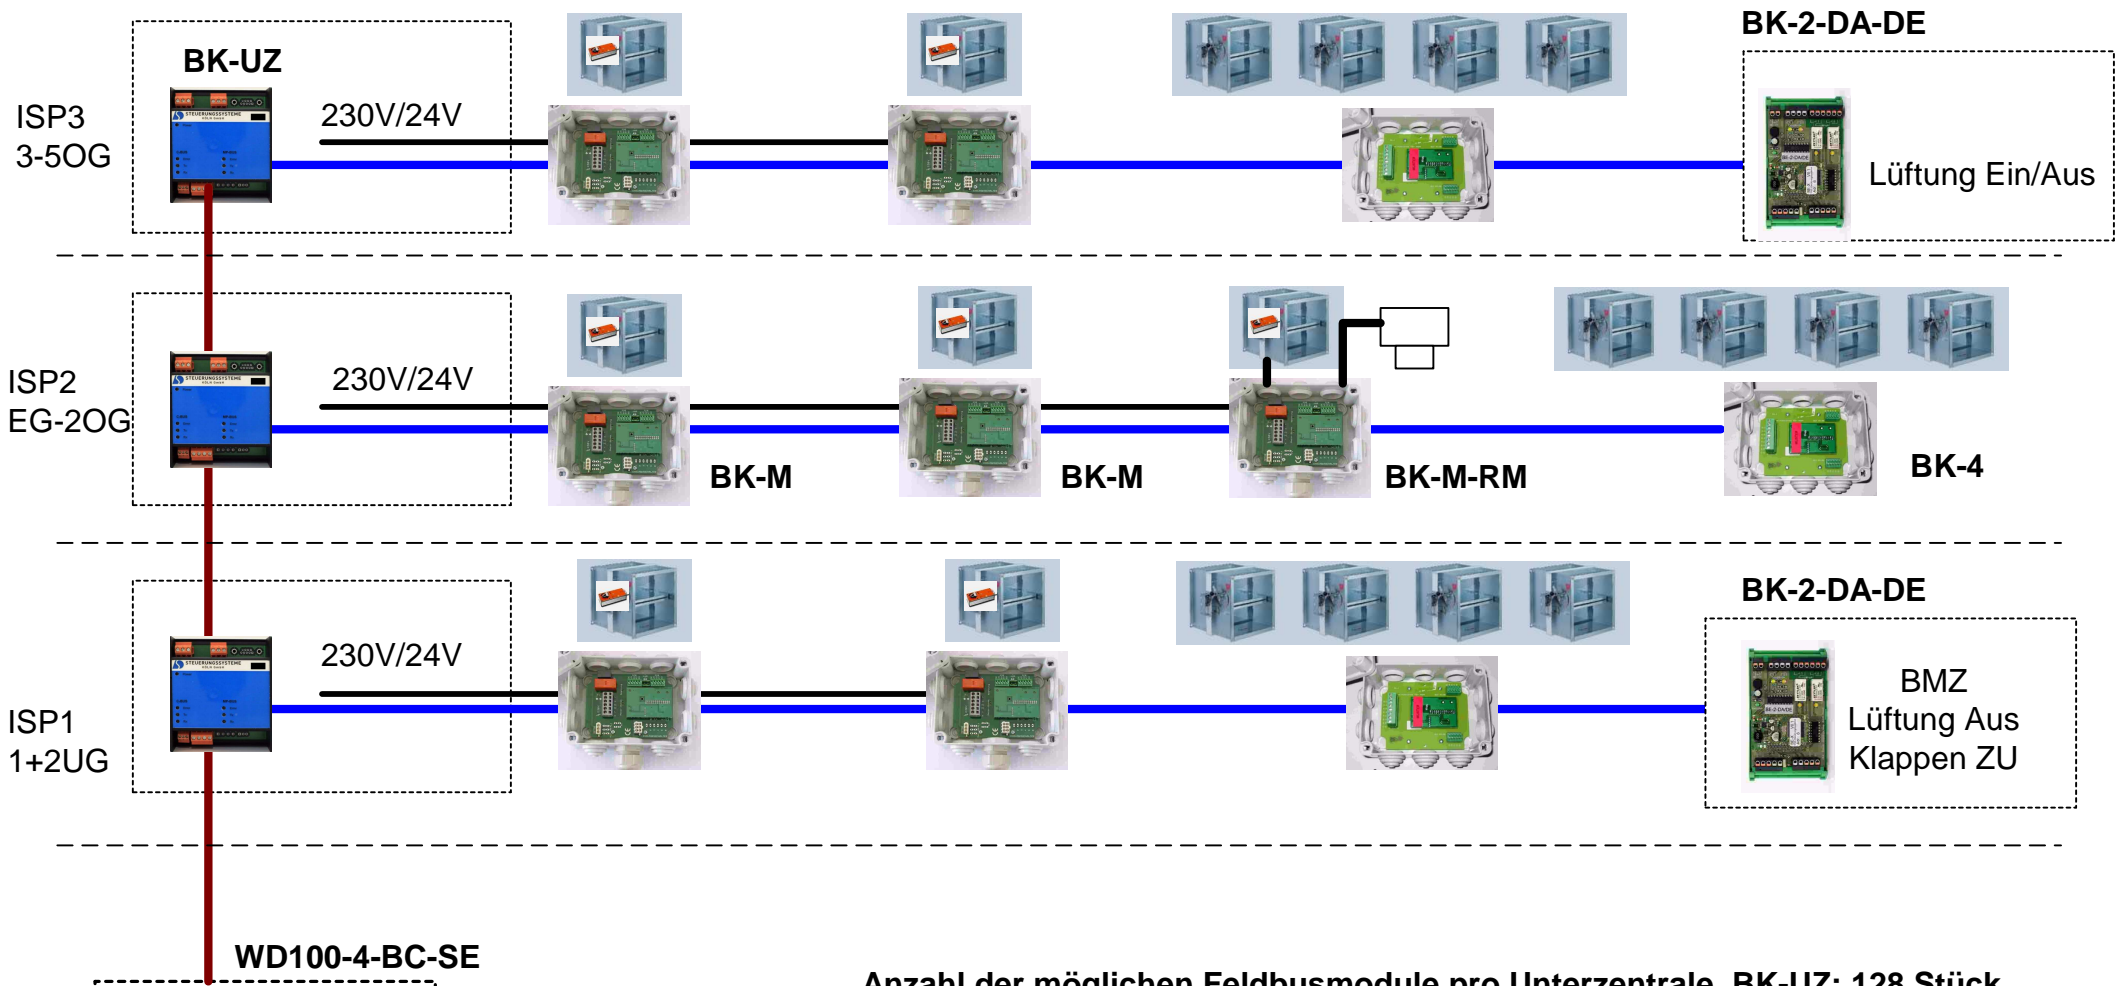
BK-UZ

ISP3
3-5OG

230V/24V

BK-2-DA-DE

Lüftung Ein/Aus

ISP2
EG-2OG

230V/24V

BK-M

BK-M

BK-M-RM

BK-4

ISP1
1+2UG

230V/24V

BK-2-DA-DE

BMZ
Lüftung Aus
Klappen ZU

WD100-4-BC-SE

Anzahl der möglichen Feldbusmodule pro Unterzentrale BK-UZ: 128 Stück